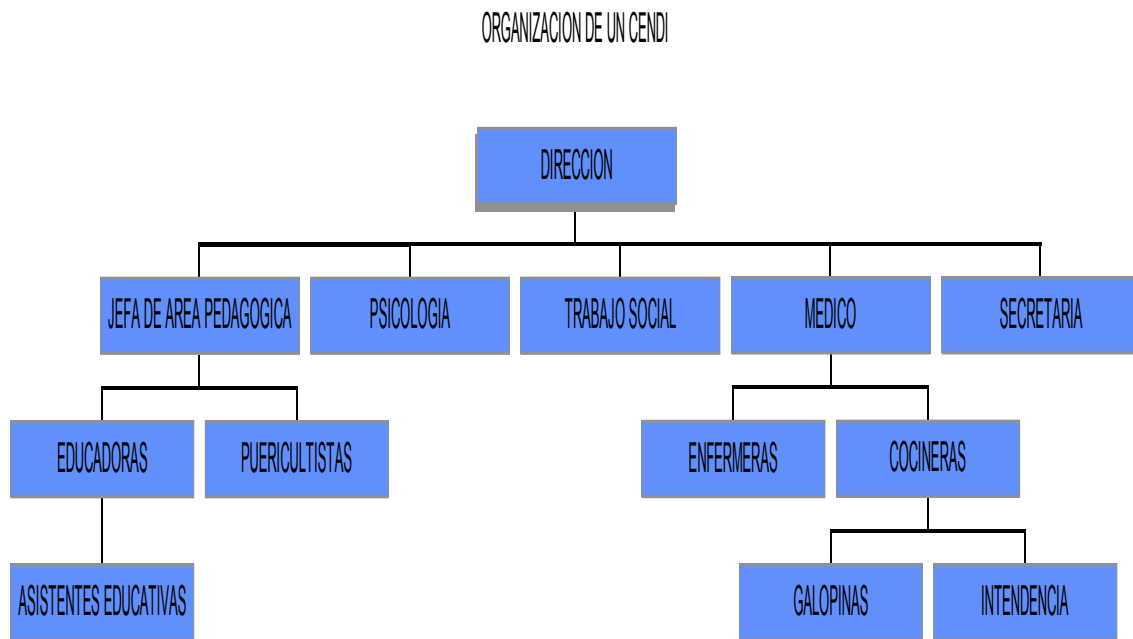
ORGANIZACION DE UN CENDI

DIRECCION

JEFA DE AREA PEDAGOGICA

PSICOLOGIA

TRABAJO SOCIAL

MEDICO

SECRETARIA

EDUCADORAS

PUERICULTISTAS

ENFERMERAS

COCINERAS

ASISTENTES EDUCATIVAS

GALOPINAS

INTENDENCIA